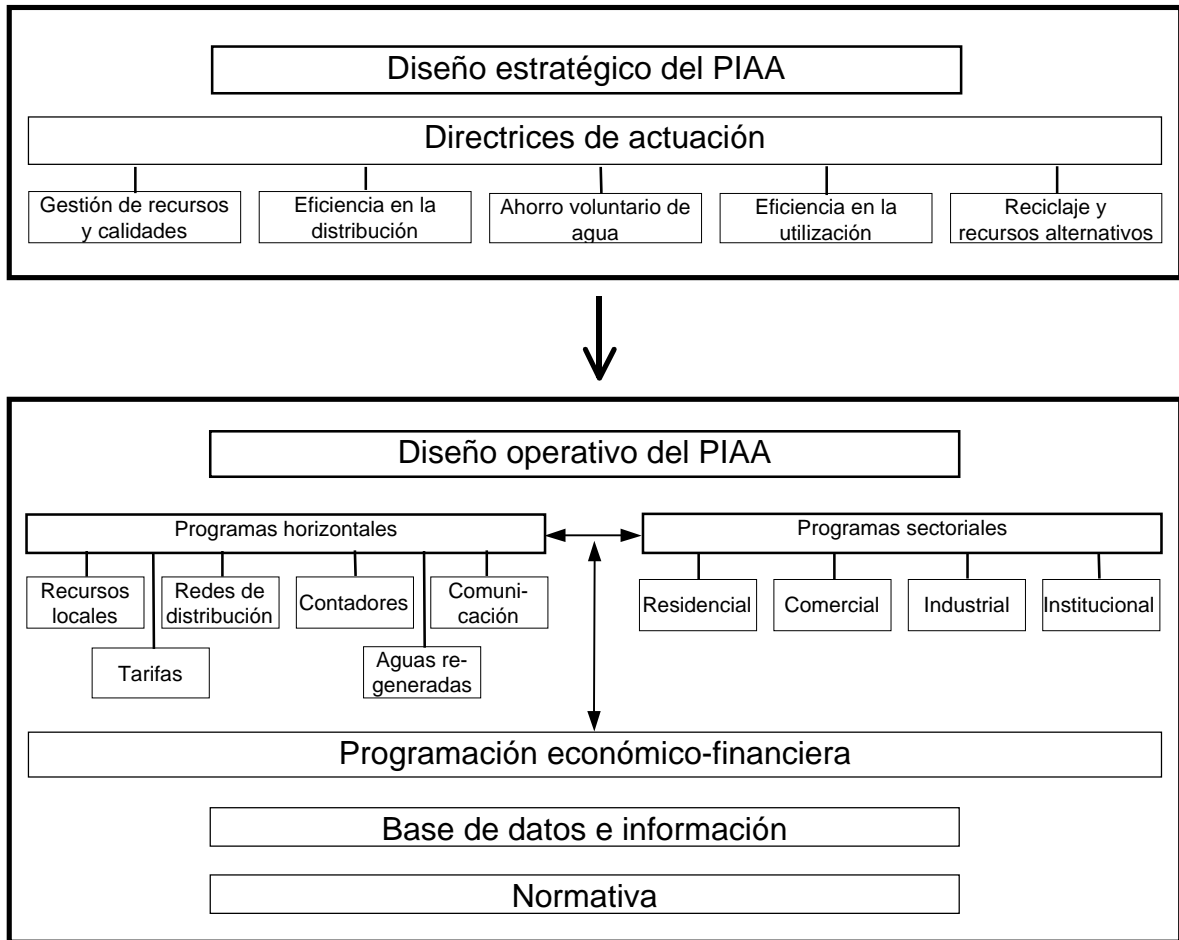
Diseño estratégico del PIAA

Directrices de actuación

Gestión de recursos y calidades

Eficiencia en la distribución

Ahorro voluntario de agua

Eficiencia en la utilización

Reciclaje y recursos alternativos

Diseño operativo del PIAA

Programas horizontales

Recursos locales

Tarifas

Redes de distribución

Contadores

Aguas regeneradas

Comunicación

Programas sectoriales

Residencial

Comercial

Industrial

Institucional

Programación económico-financiera

Base de datos e información

Normativa